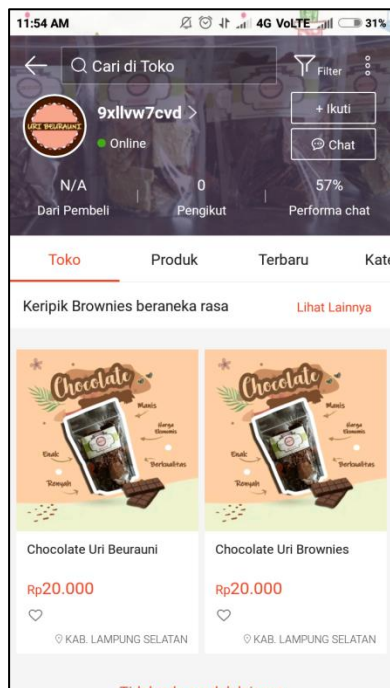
11:54 AM 4G VoLTE 31%

Cari di Toko

Filter

URI BEURAUNI

9xllvw7cvd >

Online

+ Ikuti

Chat

N/A
Dari Pembeli

0
Pengikut

57%
Performa chat

Toko

Produk

Terbaru

Kate

Keripik Brownies beraneka rasa

Lihat Lainnya

Chocolate

Manis

Harga Ekonomis

Enak

Berkualitas

Renyah

Chocolate

Manis

Harga Ekonomis

Enak

Berkualitas

Renyah

Chocolate Uri Beurauni

Rp20.000

KAB. LAMPUNG SELATAN

Chocolate Uri Brownies

Rp20.000

KAB. LAMPUNG SELATAN

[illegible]